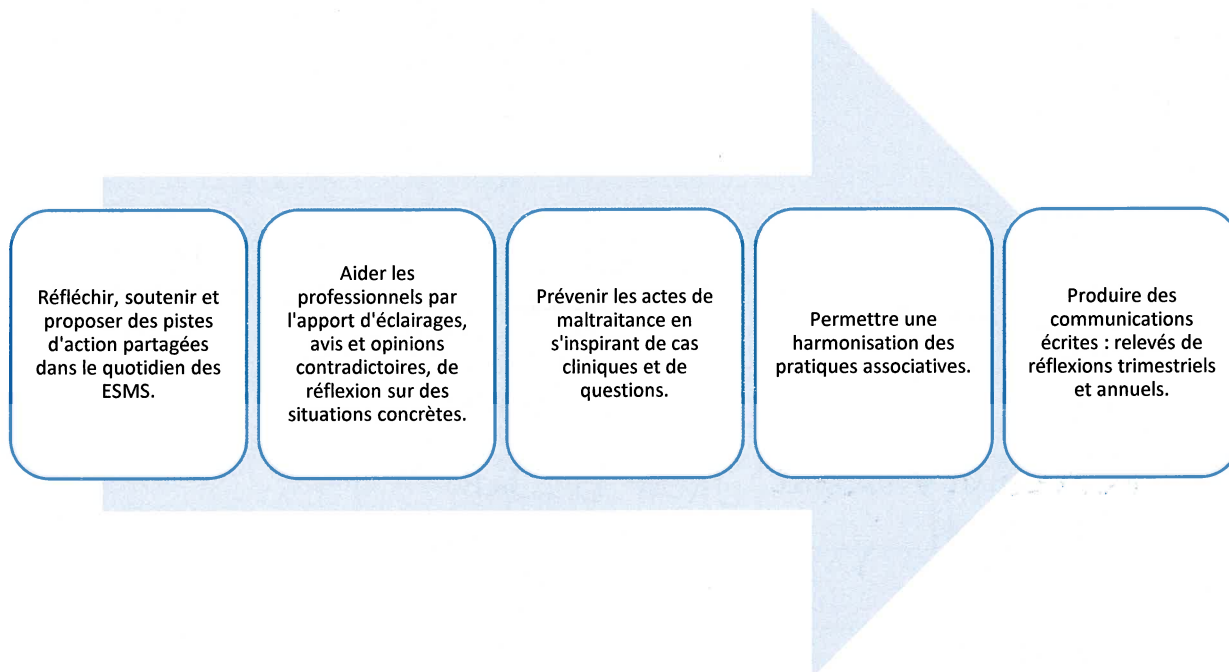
Réfléchir, soutenir et proposer des pistes d'action partagées dans le quotidien des ESMS.

Aider les professionnels par l'apport d'éclairages, avis et opinions contradictoires, de réflexion sur des situations concrètes.

Prévenir les actes de maltraitance en s'inspirant de cas cliniques et de questions.

Permettre une harmonisation des pratiques associatives.

Produire des communications écrites : relevés de réflexions trimestriels et annuels.